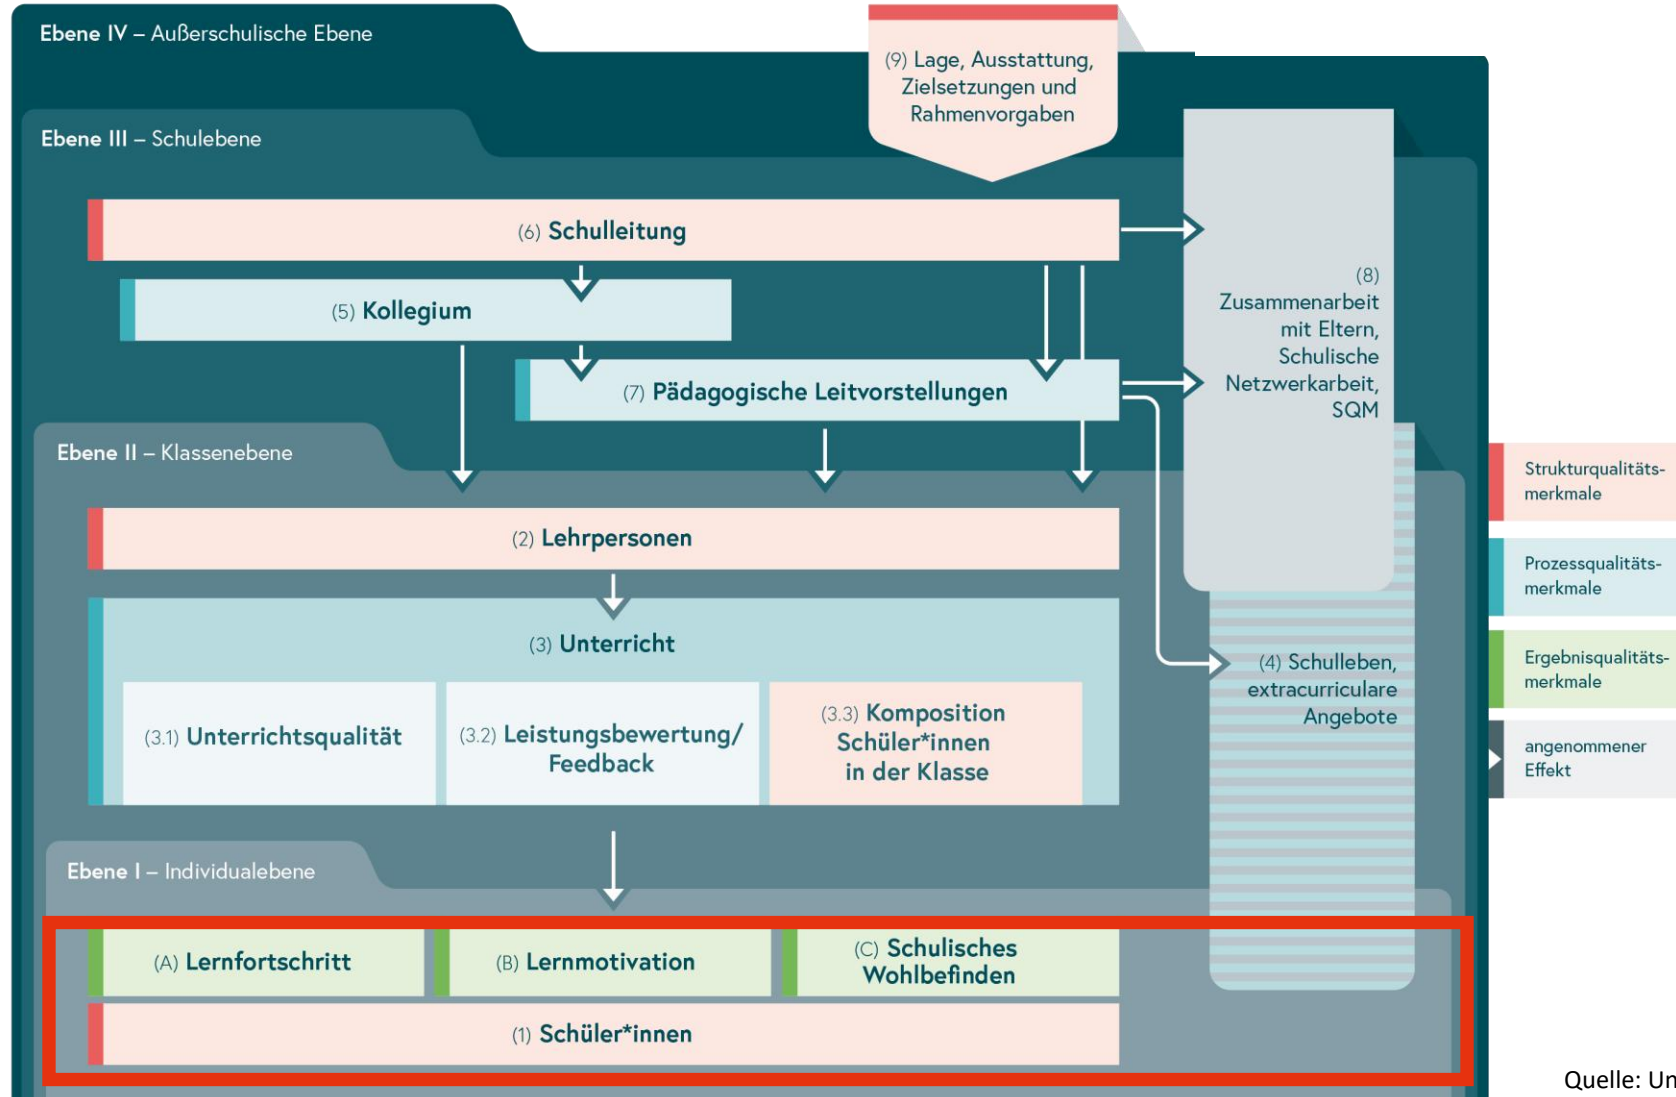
Ebene IV – Außerschulische Ebene

(9) Lage, Ausstattung, Zielsetzungen und Rahmenvorgaben

Ebene III – Schulebene

(6) Schulleitung

(5) Kollegium

(7) Pädagogische Leitvorstellungen

(8) Zusammenarbeit mit Eltern, Schulische Netzwerkarbeit, SQM

Ebene II – Klassenebene

(2) Lehrpersonen

(3) Unterricht

(3.1) Unterrichtsqualität

(3.2) Leistungsbewertung/ Feedback

(3.3) Komposition Schüler*innen in der Klasse

(4) Schulleben, extracurriculare Angebote

Ebene I – Individualebene

(A) Lernfortschritt

(B) Lernmotivation

(C) Schulisches Wohlbefinden

(1) Schüler*innen

Strukturqualitätsmerkmale

Prozessqualitätsmerkmale

Ergebnisqualitätsmerkmale

angenommener Effekt

Quelle: Un